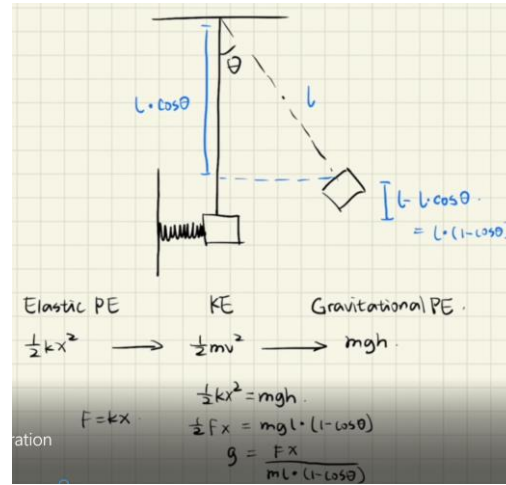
$\theta$

$l \cdot \cos\theta$

$l$

$l - l\cdot\cos\theta$.
$= l\cdot(1-\cos\theta)$

Elastic PE KE Gravitational PE.

$\frac{1}{2}kx^2 \longrightarrow \frac{1}{2}mv^2 \longrightarrow mgh$.

$\frac{1}{2}kx^2 = mgh$.

$F = kx$

$\frac{1}{2}Fx = mgl\cdot(1-\cos\theta)$

$g = \frac{Fx}{ml\cdot(1-\cos\theta)}$

ration